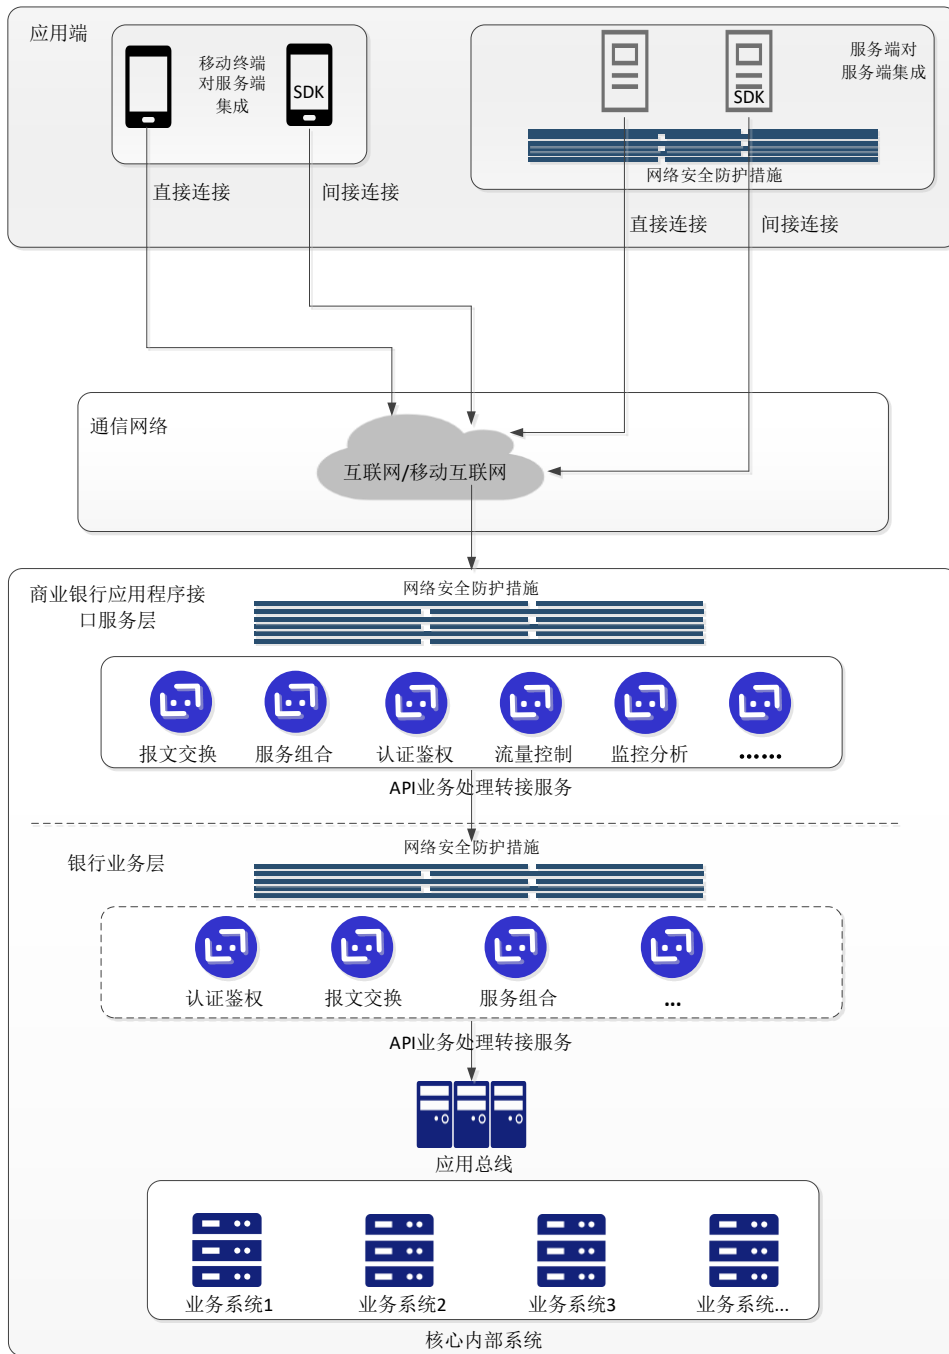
应用端

移动终端对服务端集成

SDK

直接连接

间接连接

SDK

服务端对服务端集成

网络安全防护措施

直接连接

间接连接

通信网络

互联网/移动互联网

商业银行应用程序接口服务层

网络安全防护措施

报文交换

服务组合

认证鉴权

流量控制

监控分析

……

API业务处理转接服务

银行业务层

网络安全防护措施

认证鉴权

报文交换

服务组合

…

API业务处理转接服务

应用总线

业务系统1

业务系统2

业务系统3

业务系统...

核心内部系统